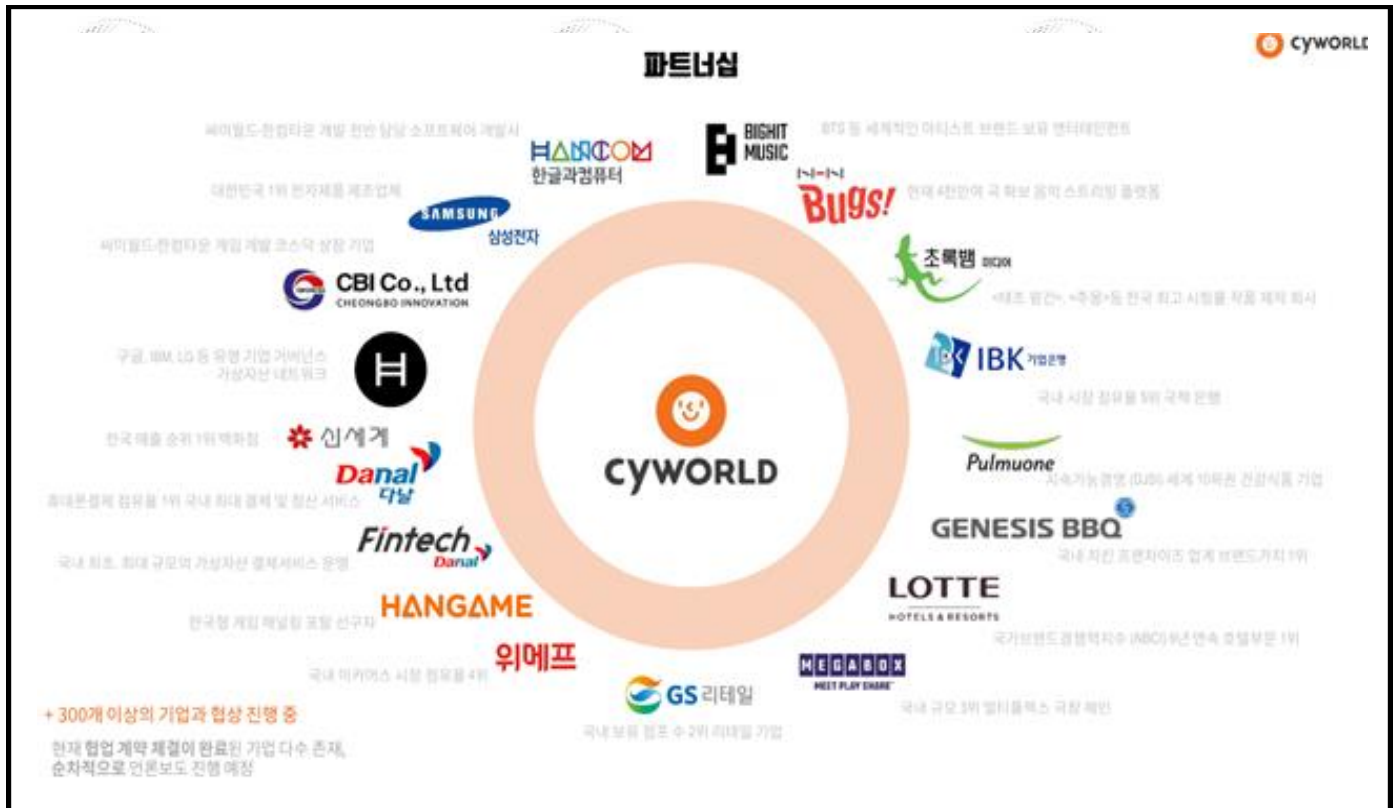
파트너십

cyworld

싸이월드-한컴타운 개발 전반 담당 소프트웨어 개발사

HANCOM
한글과컴퓨터

BIGHIT MUSIC

BTS 등 세계적인 아티스트 브랜드 보유 엔터테인먼트

NHN Bugs!

현재 4천만여 곡 확보 음악 스트리밍 플랫폼

대한민국 1위 전자제품 제조업체

SAMSUNG
삼성전자

싸이월드-한컴타운 게임 개발 코스닥 상장 기업

CBI Co., Ltd
CHEONGBO INNOVATION

초록뱀 미디어

<태조 왕건>, <주몽>등 한국 최고 시청률 작품 제작 회사

구글, IBM, LG 등 유명 기업 거버넌스 가상자산 네트워크

IBK 기업은행

국내 시장 점유율 5위 국책 은행

한국 매출 순위 1위 백화점

신세계

Danal 다날

CYWORLD

Pulmuone

지속가능경영 (DJSI) 세계 10위권 건강식품 기업

최대혼결제 점유율 1위 국내 최대 결제 및 정산 서비스

GENESIS BBQ

Fintech Danal

국내 치킨 프랜차이즈 업계 브랜드가치 1위

국내 최초, 최대 규모의 가상자산 결제서비스 운영

LOTTE
HOTELS & RESORTS

HANGAME

한국형 게임 채널링 포털 선구자

국가브랜드경쟁력지수 (NBCI) 9년연속 호텔부문 1위

위메프

국내 이커머스 시장 점유율 4위

MEGABOX
MEET PLAY SHARE

GS 리테일

+ 300개 이상의 기업과 협상 진행 중

국내 규모 3위 멀티플렉스 극장 체인

국내 보유 점포 수 2위 리테일 기업

현재 협업 계약 체결이 완료된 기업 다수 존재,
순차적으로 언론보도 진행 예정